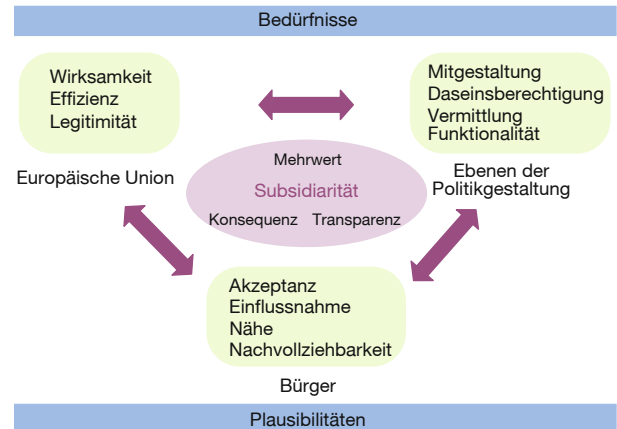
Bedürfnisse

Wirksamkeit
Effizienz
Legitimität

Europäische Union

Mitgestaltung
Daseinsberechtigung
Vermittlung
Funktionalität

Ebenen der Politikgestaltung

Mehrwert
Subsidiarität
Konsequenz Transparenz

Akzeptanz
Einflussnahme
Nähe
Nachvollziehbarkeit

Bürger

Plausibilitäten